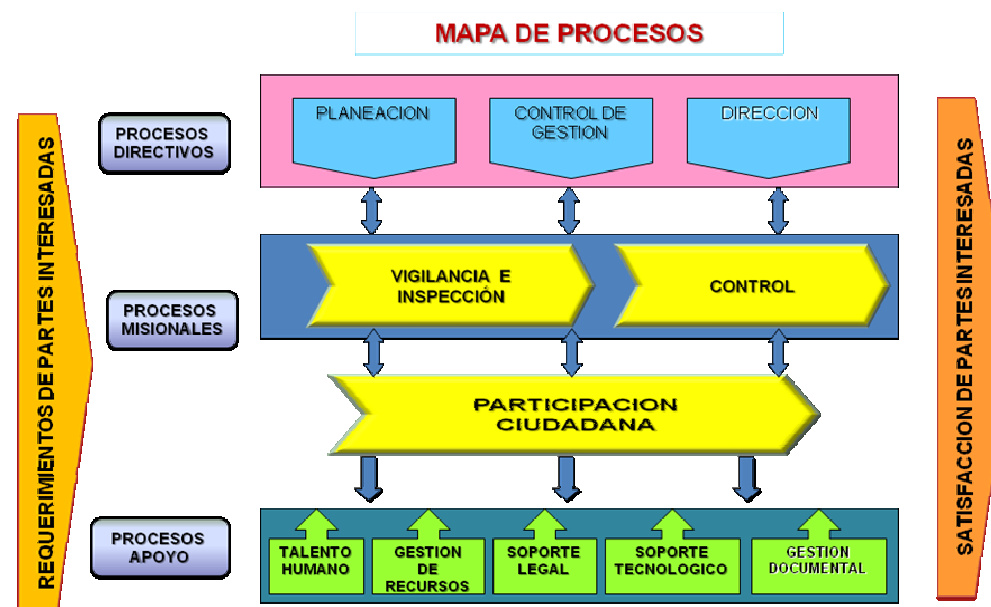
MAPA DE PROCESOS

REQUERIMIENTOS DE PARTES INTERESADAS

PROCESOS DIRECTIVOS

PLANEACION

CONTROL DE GESTION

DIRECCION

PROCESOS MISIONALES

VIGILANCIA E INSPECCIÓN

CONTROL

PARTICIPACION CIUDADANA

PROCESOS APOYO

TALENTO HUMANO

GESTION DE RECURSOS

SOPORTE LEGAL

SOPORTE TECNOLOGICO

GESTION DOCUMENTAL

SATISFACCION DE PARTES INTERESADAS